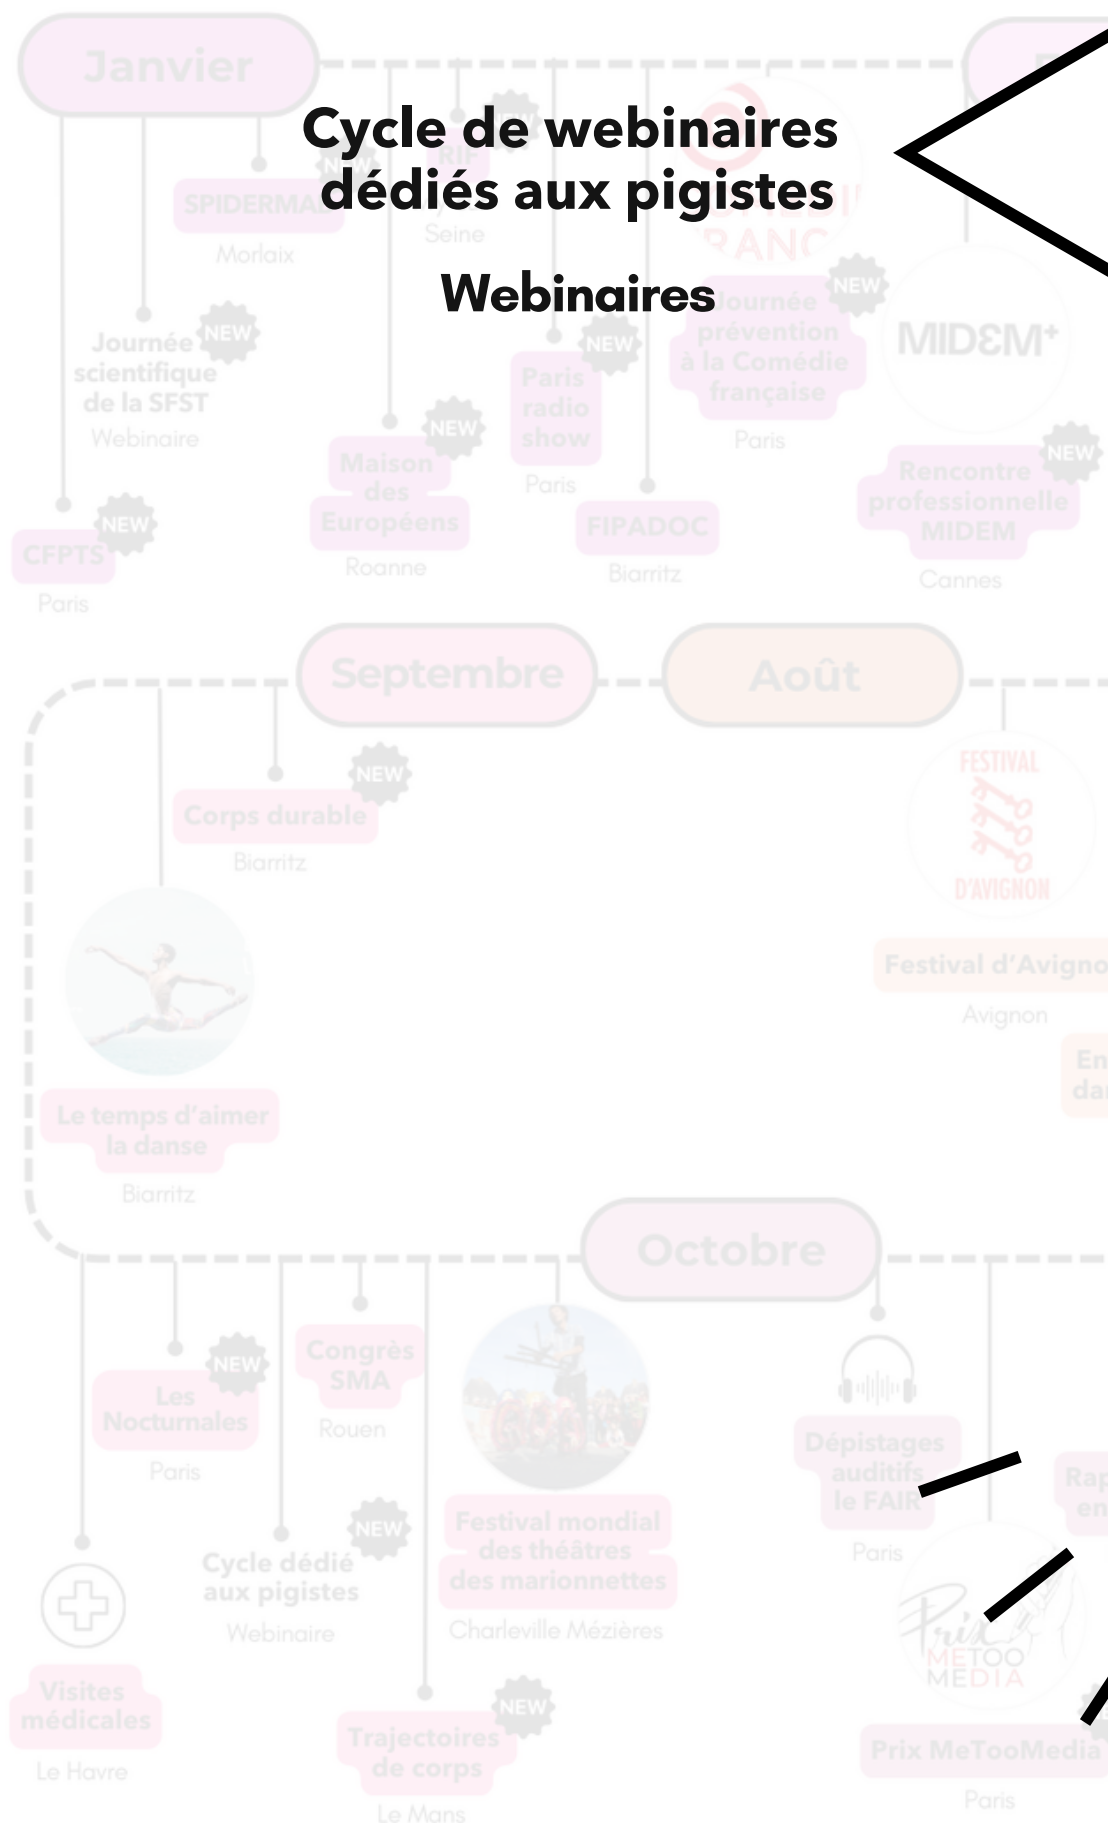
Janvier

Cycle de webinaires dédiés aux pigistes

Webinaires

SPIDERMAN
Morlaix

RIF
Seine

Journée scientifique de la SFST
NEW
Webinaire

CFPTS
NEW
Paris

Maison des Européens
NEW
Roanne

Paris radio show
NEW
Paris

FIPADOC
Biarritz

Journée prévention à la Comédie française
NEW
Paris

MIDEM+

Rencontre professionnelle MIDEM
NEW
Cannes

Septembre

Août

Corps durable
NEW
Biarritz

FESTIVAL D'AVIGNON

Festival d'Avigno
Avignon

En
da

Le temps d'aimer la danse
Biarritz

Octobre

Les Nocturnales
NEW
Paris

Congrès SMA
Rouen

Dépistages auditifs le FAIR
Paris

Rap
en

Festival mondial des théâtres des marionnettes
Charleville Mézières

Cycle dédié aux pigistes
NEW
Webinaire

Prix METOO MEDIA

Visites médicales
Le Havre

Trajectoires de corps
NEW
Le Mans

Prix MeTooMedia
Paris